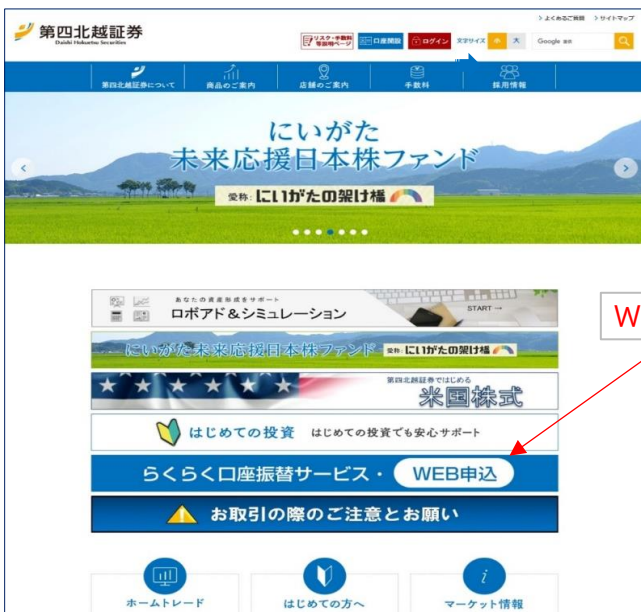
第四北越証券
Daishi Hokuetsu Securities

> よくあるご質問 > サイトマップ

リスク・手数料等説明ページ
口座開設
ログイン
文字サイズ 中 大
Google 提供

第四北越証券について
商品のご案内
店舗のご案内
手数料
採用情報

にいがた
未来応援日本株ファンド
愛称：にいがたの架け橋

あなたの資産形成をサポート
ロボアド＆シミュレーション
START →

にいがた未来応援日本株ファンド 愛称：にいがたの架け橋

第四北越証券ではじめる
米国株式

はじめての投資 はじめての投資でも安心サポート

らくらく口座振替サービス・ WEB申込

お取引の際のご注意とお願い

W

ホームトレード
はじめての方へ
マーケット情報